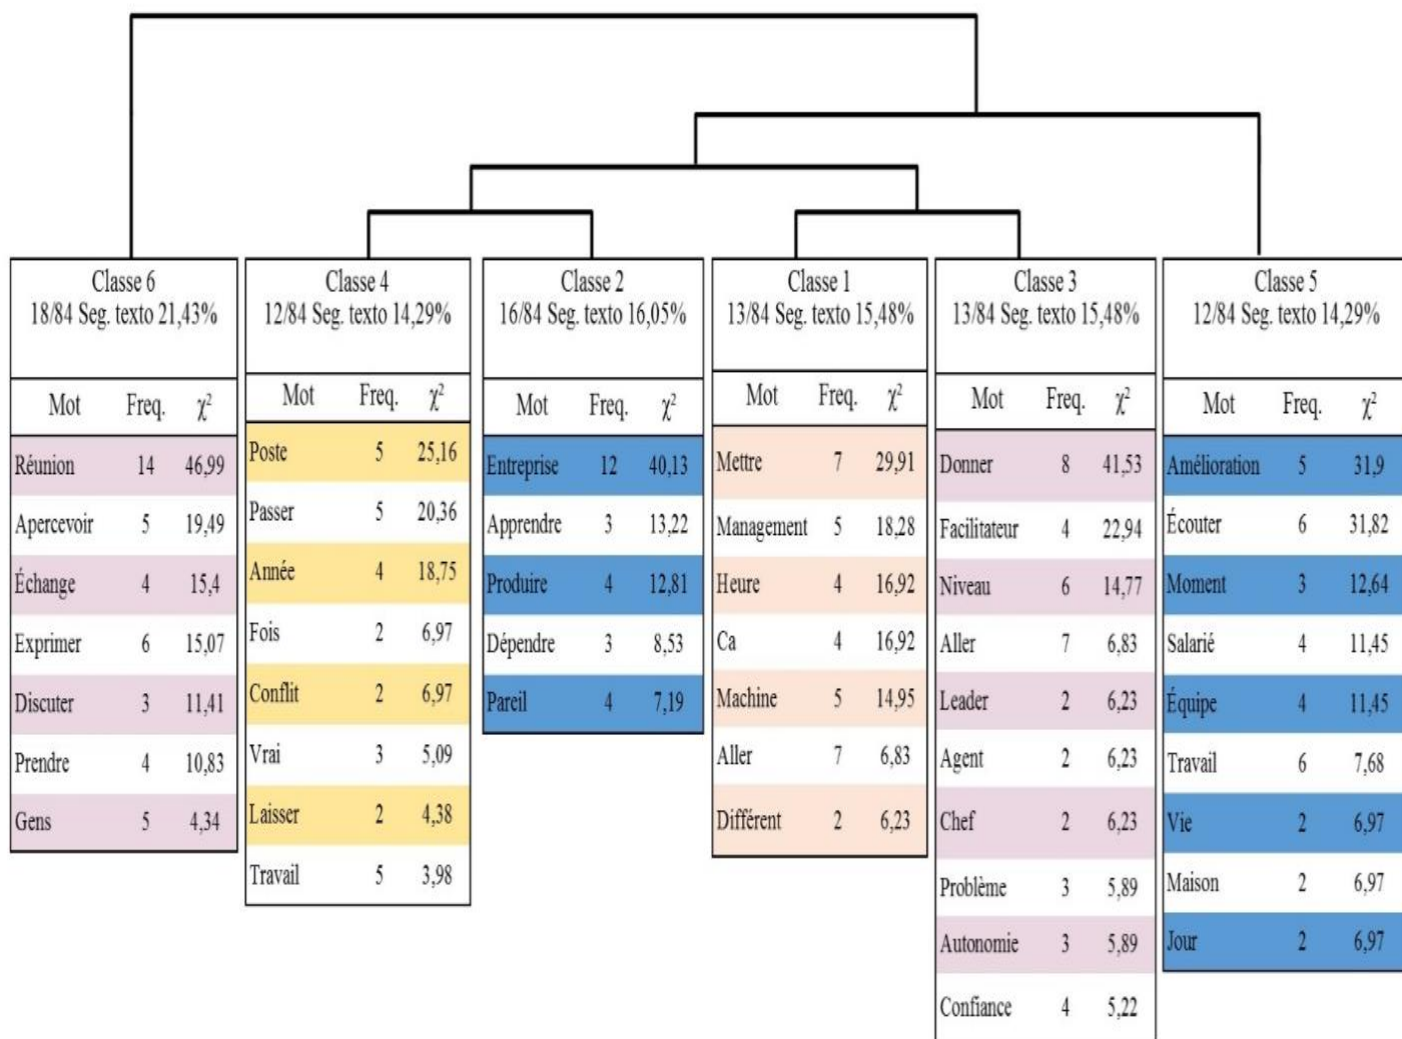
Classe 6
18/84 Seg. texto 21,43%

| Mot | Freq. | $\chi^2$ |
|---|---|---|
| Réunion | 14 | 46,99 |
| Apercevoir | 5 | 19,49 |
| Échange | 4 | 15,4 |
| Exprimer | 6 | 15,07 |
| Discuter | 3 | 11,41 |
| Prendre | 4 | 10,83 |
| Gens | 5 | 4,34 |

Classe 4
12/84 Seg. texto 14,29%

| Mot | Freq. | $\chi^2$ |
|---|---|---|
| Poste | 5 | 25,16 |
| Passer | 5 | 20,36 |
| Année | 4 | 18,75 |
| Fois | 2 | 6,97 |
| Conflit | 2 | 6,97 |
| Vrai | 3 | 5,09 |
| Laisser | 2 | 4,38 |
| Travail | 5 | 3,98 |

Classe 2
16/84 Seg. texto 16,05%

| Mot | Freq. | $\chi^2$ |
|---|---|---|
| Entreprise | 12 | 40,13 |
| Apprendre | 3 | 13,22 |
| Produire | 4 | 12,81 |
| Dépendre | 3 | 8,53 |
| Pareil | 4 | 7,19 |

Classe 1
13/84 Seg. texto 15,48%

| Mot | Freq. | $\chi^2$ |
|---|---|---|
| Mettre | 7 | 29,91 |
| Management | 5 | 18,28 |
| Heure | 4 | 16,92 |
| Ca | 4 | 16,92 |
| Machine | 5 | 14,95 |
| Aller | 7 | 6,83 |
| Différent | 2 | 6,23 |

Classe 3
13/84 Seg. texto 15,48%

| Mot | Freq. | $\chi^2$ |
|---|---|---|
| Donner | 8 | 41,53 |
| Facilitateur | 4 | 22,94 |
| Niveau | 6 | 14,77 |
| Aller | 7 | 6,83 |
| Leader | 2 | 6,23 |
| Agent | 2 | 6,23 |
| Chef | 2 | 6,23 |
| Problème | 3 | 5,89 |
| Autonomie | 3 | 5,89 |
| Confiance | 4 | 5,22 |

Classe 5
12/84 Seg. texto 14,29%

| Mot | Freq. | $\chi^2$ |
|---|---|---|
| Amélioration | 5 | 31,9 |
| Écouter | 6 | 31,82 |
| Moment | 3 | 12,64 |
| Salarié | 4 | 11,45 |
| Équipe | 4 | 11,45 |
| Travail | 6 | 7,68 |
| Vie | 2 | 6,97 |
| Maison | 2 | 6,97 |
| Jour | 2 | 6,97 |